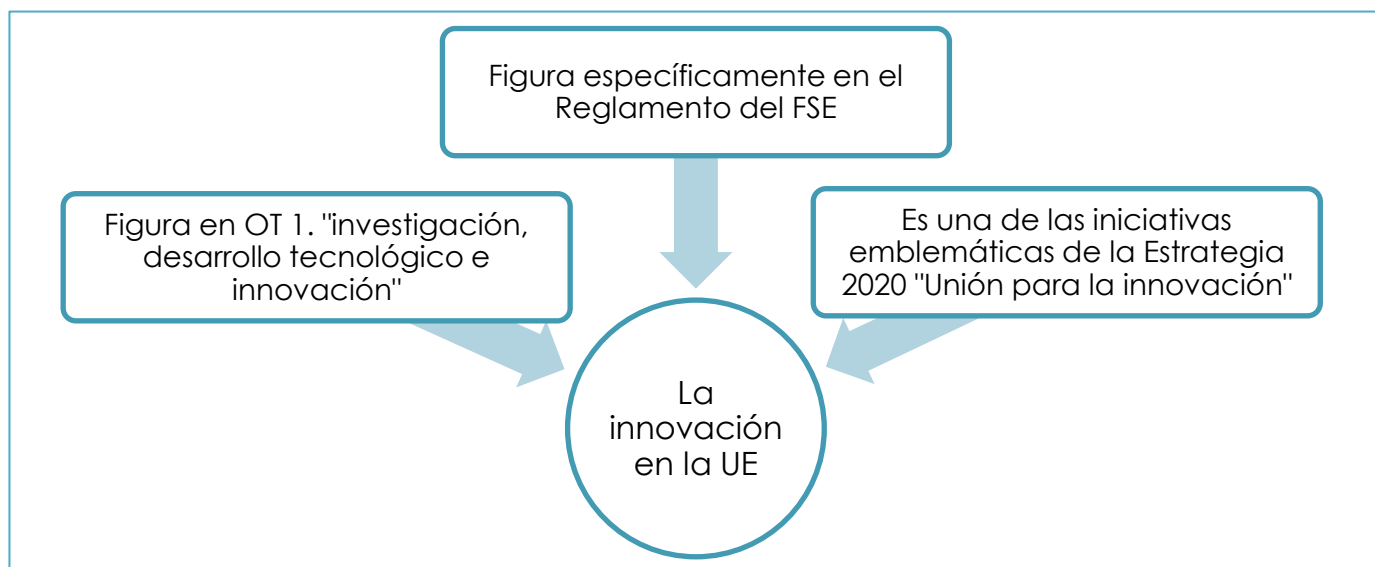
Figura específicamente en el Reglamento del FSE

Figura en OT 1. "investigación, desarrollo tecnológico e innovación"

Es una de las iniciativas emblemáticas de la Estrategia 2020 "Unión para la innovación"

La innovación en la UE